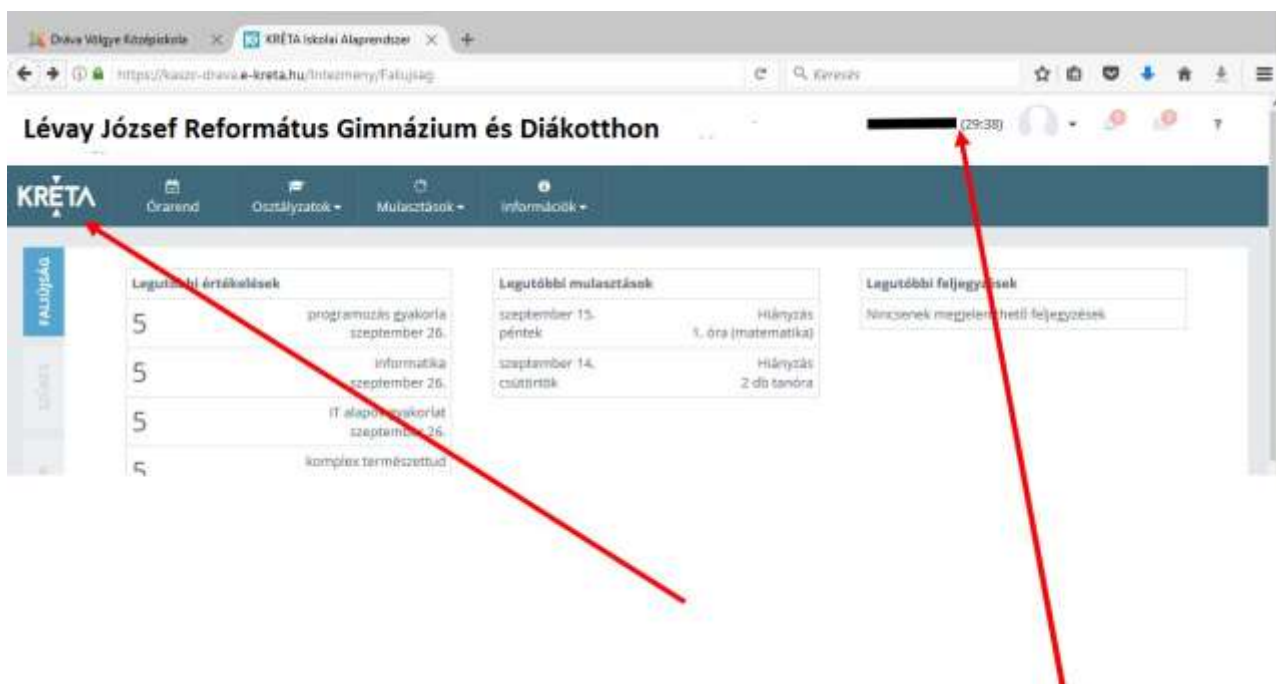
Dráva Völgye Középiskola × KRÉTA Iskolai Alaprendszer × +

https://kaszr-drava.e-kreta.hu/Intezmeny/Faliujsag Keresés

Lévay József Református Gimnázium és Diákotthon

(29:38)

?

KRÉTA Órarend Osztályzatok Mulasztások Információk

FALIÚJSÁG

Legutóbbi értékelések

| | |
|---|---|
| 5 | programozás gyakorla szeptember 26. |
| 5 | informatika szeptember 26. |
| 5 | IT alapok gyakorlat szeptember 26. |
| 5 | komplex természettud |

Legutóbbi mulasztások

| | |
|---|---|
| szeptember 15. péntek | Hiányzás 1. óra (matematika) |
| szeptember 14. csütörtök | Hiányzás 2 db tanóra |

Legutóbbi feljegyzések

Nincsenek megjeleníthető feljegyzések